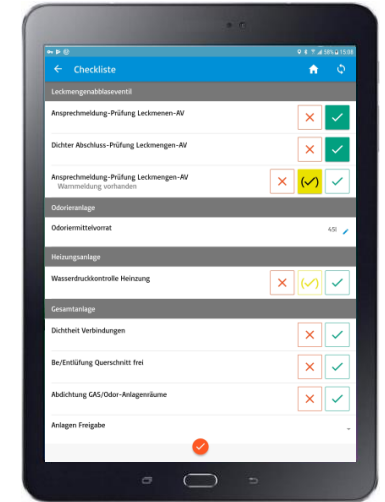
18% 15:59

Checkliste

Leckmengenabblaseventil

Ansprechmeldung-Prüfung Leckmenen-AV

Dichter Abschluss-Prüfung Leckmengen-AV

Ansprechmeldung-Prüfung Leckmengen-AV
Warnmeldung vorhanden

(✓)

Odorieranlage

Odoriermittelvorrat

4/5

Heizungsanlage

Wasserdruckkontrolle Heizung

(✓)

Gesamtanlage

Dichtheit Verbindungen

Be/Entlüfung Querschnitt frei

Abdichtung GAS/Odor-Anlagenräume

Anlagen Freigabe